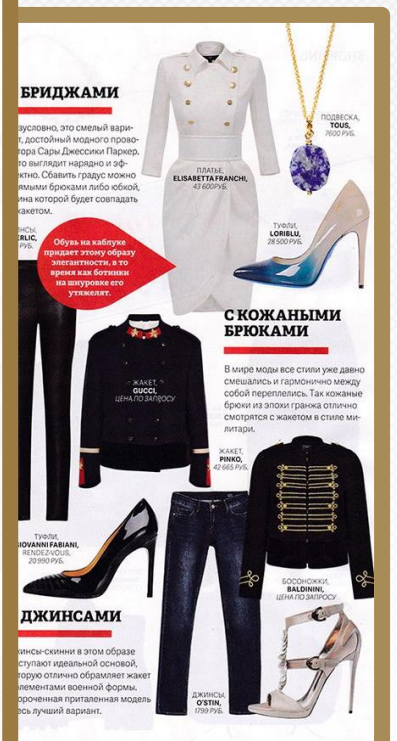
БРИДЖАМИ

зусловно, это смелый вариант, достойный модного провокатора Сары Джессики Паркер, что выглядит нарядно и эффектно. Сбавить градус можно рямыми брюками либо юбкой, ина которой будет совпадать жакетом.

ERLIC,
РУБ.

Обувь на каблуке придает этому образу элегантности, в то время как ботинки на шнуровке его утяжелят.

ПЛАТЬЕ,
ELISABETTA FRANCHI,
43 600 РУБ.

ПОДВЕСКА,
TOUS,
7600 РУБ.

ТУФЛИ,
LORIBLU,
28 500 РУБ.

С КОЖАНЫМИ БРЮКАМИ

В мире моды все стили уже давно смешались и гармонично между собой переплелись. Так кожаные брюки из эпохи гранжа отлично смотрятся с жакетом в стиле милитари.

ЖАКЕТ,
GUCCI,
ЦЕНА ПО ЗАПРОСУ

ЖАКЕТ,
PINKO,
42 665 РУБ.

ТУФЛИ,
GIOVANNI FABIANI,
RENDEZ-VOUS,
20 990 РУБ.

БОСОНОЖКИ,
BALDININI,
ЦЕНА ПО ЗАПРОСУ

ДЖИНСАМИ

жинсы-скинни в этом образе ступают идеальной основой, торую отлично обрамляет жакет элементами военной формы. роченная приталенная модель есь лучший вариант.

ДЖИНСЫ,
O'STIN,
1799 РУБ.